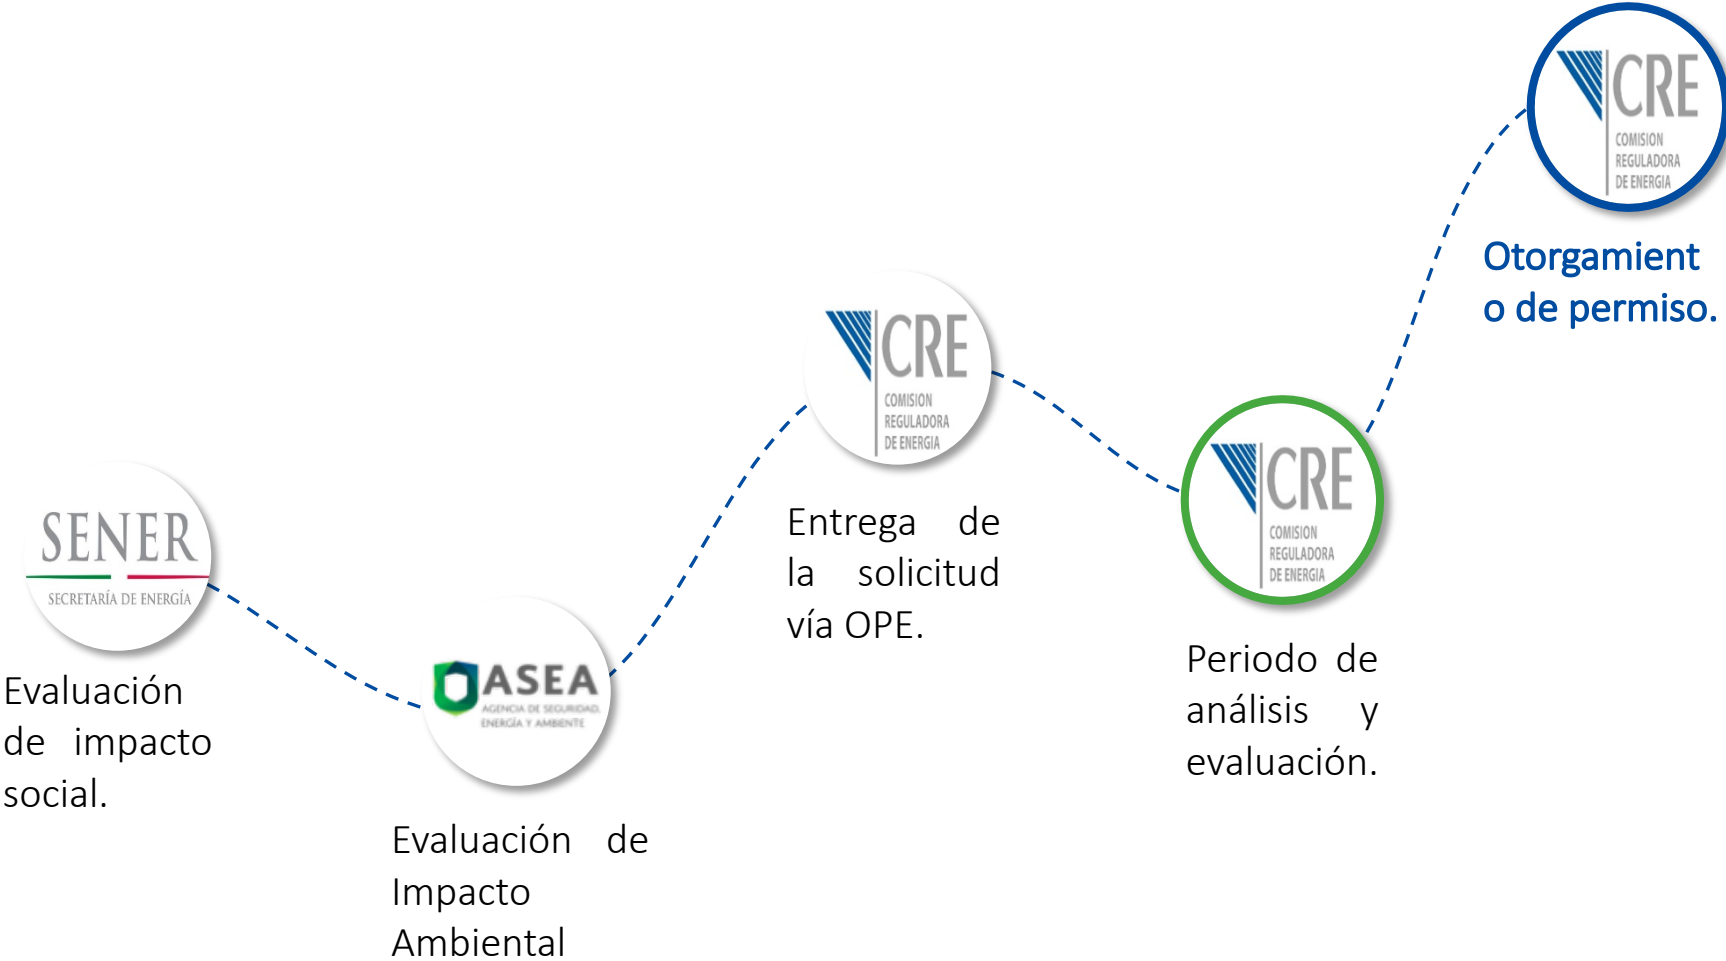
SENER
SECRETARÍA DE ENERGÍA

Evaluación de impacto social.

ASEA
AGENCIA DE SEGURIDAD, ENERGÍA Y AMBIENTE

Evaluación de Impacto Ambiental

CRE
COMISION REGULADORA DE ENERGIA

Entrega de la solicitud vía OPE.

CRE
COMISION REGULADORA DE ENERGIA

Periodo de análisis y evaluación.

CRE
COMISION REGULADORA DE ENERGIA

Otorgamiento de permiso.